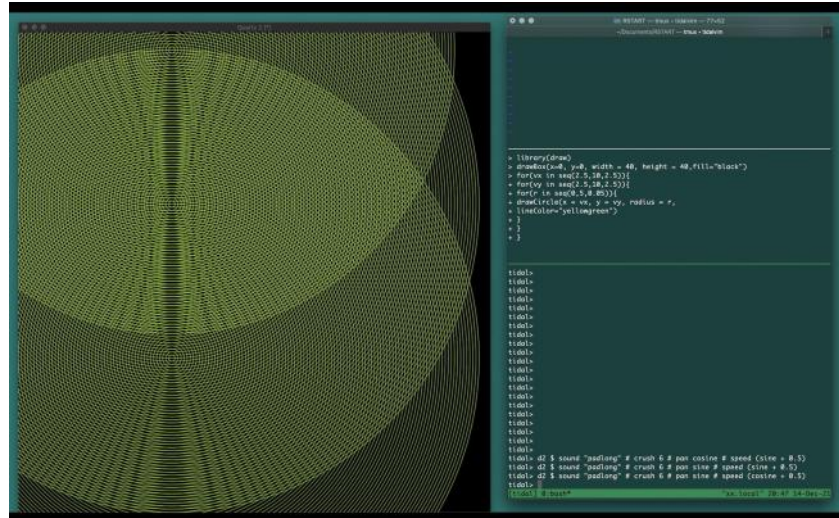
Quartz 2 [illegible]

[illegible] — tmux — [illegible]

~/Documents/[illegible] — tmux • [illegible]

> library(draw)
> drawBox(x=0, y=0, width = 40, height = 40,fill="black")
> for(vx in seq(2.5,10,2.5)){
+ for(vy in seq(2.5,10,2.5)){
+ for(r in seq(0.5,0.05)){
+ drawCircle(x = vx, y = vy, radius = r,
+ lineColor="yellowgreen")
+ }
+ }
+ }

tidal>
tidal>
tidal>
tidal>
tidal>
tidal>
tidal>
tidal>
tidal>
tidal>
tidal>
tidal>
tidal>
tidal>
tidal>
tidal>
tidal>
tidal>
tidal>
tidal>
tidal> d2 $ sound "padlong" # crush 6 # pan cosine # speed (sine + 0.5)
tidal> d2 $ sound "padlong" # crush 6 # pan sine # speed (sine + 0.5)
tidal> d2 $ sound "padlong" # crush 6 # pan sine # speed (cosine + 0.5)
tidal>

[tidal] 0:bash* "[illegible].local" 20:47 14-Dec-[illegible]